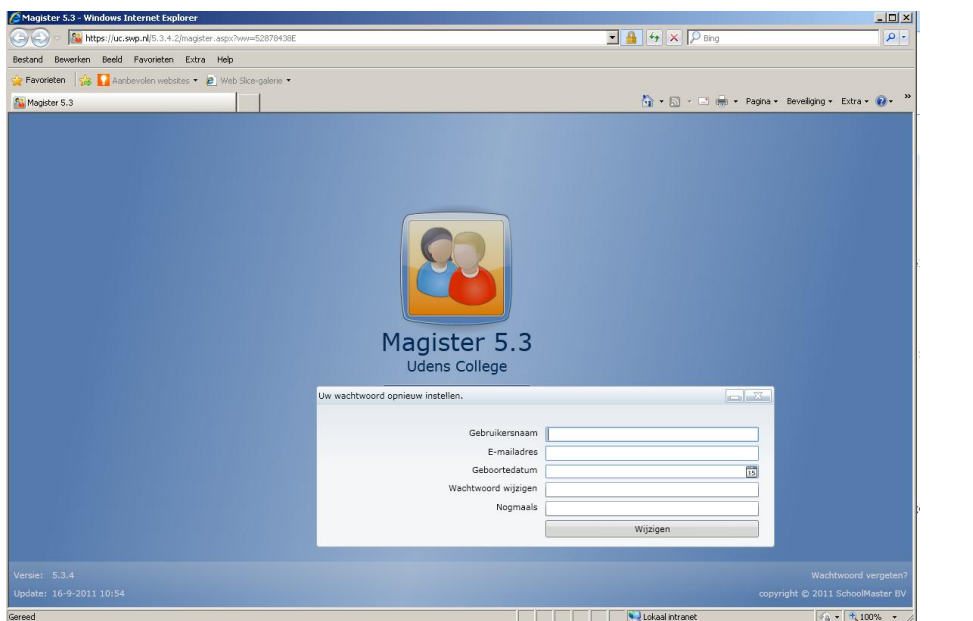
Magister 5.3 - Windows Internet Explorer

https://uc.swp.nl/5.3.4.2/magister.aspx?ww=52878438E

Bing

Bestand Bewerken Beeld Favorieten Extra Help

Favorieten Aanbevolen websites Web Slice-galerie

Magister 5.3

Pagina Beveiliging Extra

Magister 5.3
Udens College

Uw wachtwoord opnieuw instellen.

Gebruikersnaam
E-mailadres
Geboortedatum
Wachtwoord wijzigen
Nogmaals

Wijzigen

Versie: 5.3.4
Update: 16-9-2011 10:54

Wachtwoord vergeten?
copyright © 2011 SchoolMaster BV

Gereed

Lokaal intranet

100%